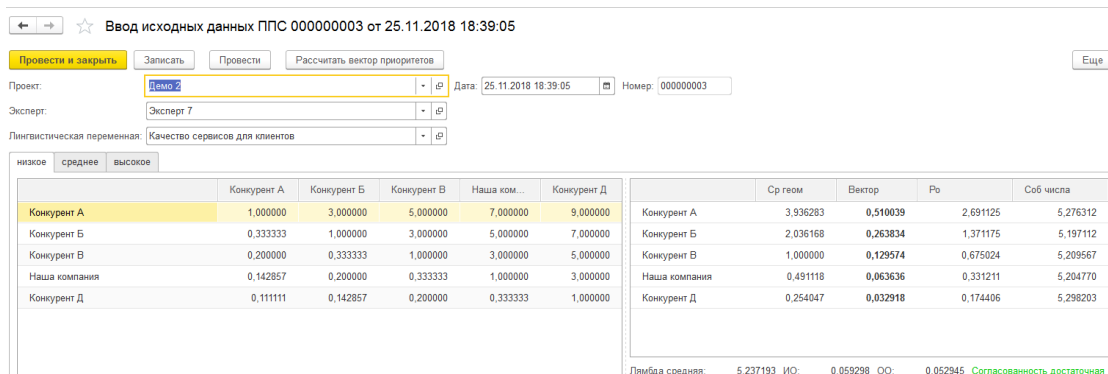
Ввод исходных данных ППС 000000003 от 25.11.2018 18:39:05

Провести и закрыть | Записать | Провести | Рассчитать вектор приоритетов | Еще

Проект: Демо 2 | Дата: 25.11.2018 18:39:05 | Номер: 000000003

Эксперт: Эксперт 7

Лингвистическая переменная: Качество сервисов для клиентов

низкое | среднее | высокое

| | Конкурент А | Конкурент Б | Конкурент В | Наша компа... | Конкурент Д |
|---|---|---|---|---|---|
| Конкурент А | 1,000000 | 3,000000 | 5,000000 | 7,000000 | 9,000000 |
| Конкурент Б | 0,333333 | 1,000000 | 3,000000 | 5,000000 | 7,000000 |
| Конкурент В | 0,200000 | 0,333333 | 1,000000 | 3,000000 | 5,000000 |
| Наша компания | 0,142857 | 0,200000 | 0,333333 | 1,000000 | 3,000000 |
| Конкурент Д | 0,111111 | 0,142857 | 0,200000 | 0,333333 | 1,000000 |

| | Ср геом | Вектор | Ро | Соб числа |
|---|---|---|---|---|
| Конкурент А | 3,936283 | 0,510039 | 2,691125 | 5,276312 |
| Конкурент Б | 2,036168 | 0,263834 | 1,371175 | 5,197112 |
| Конкурент В | 1,000000 | 0,129574 | 0,675024 | 5,209567 |
| Наша компания | 0,491118 | 0,063636 | 0,331211 | 5,204770 |
| Конкурент Д | 0,254047 | 0,032918 | 0,174406 | 5,298203 |

Лямбда средняя: 5,237193 ИО: 0,059298 ОО: 0,052945 Согласованность достаточная